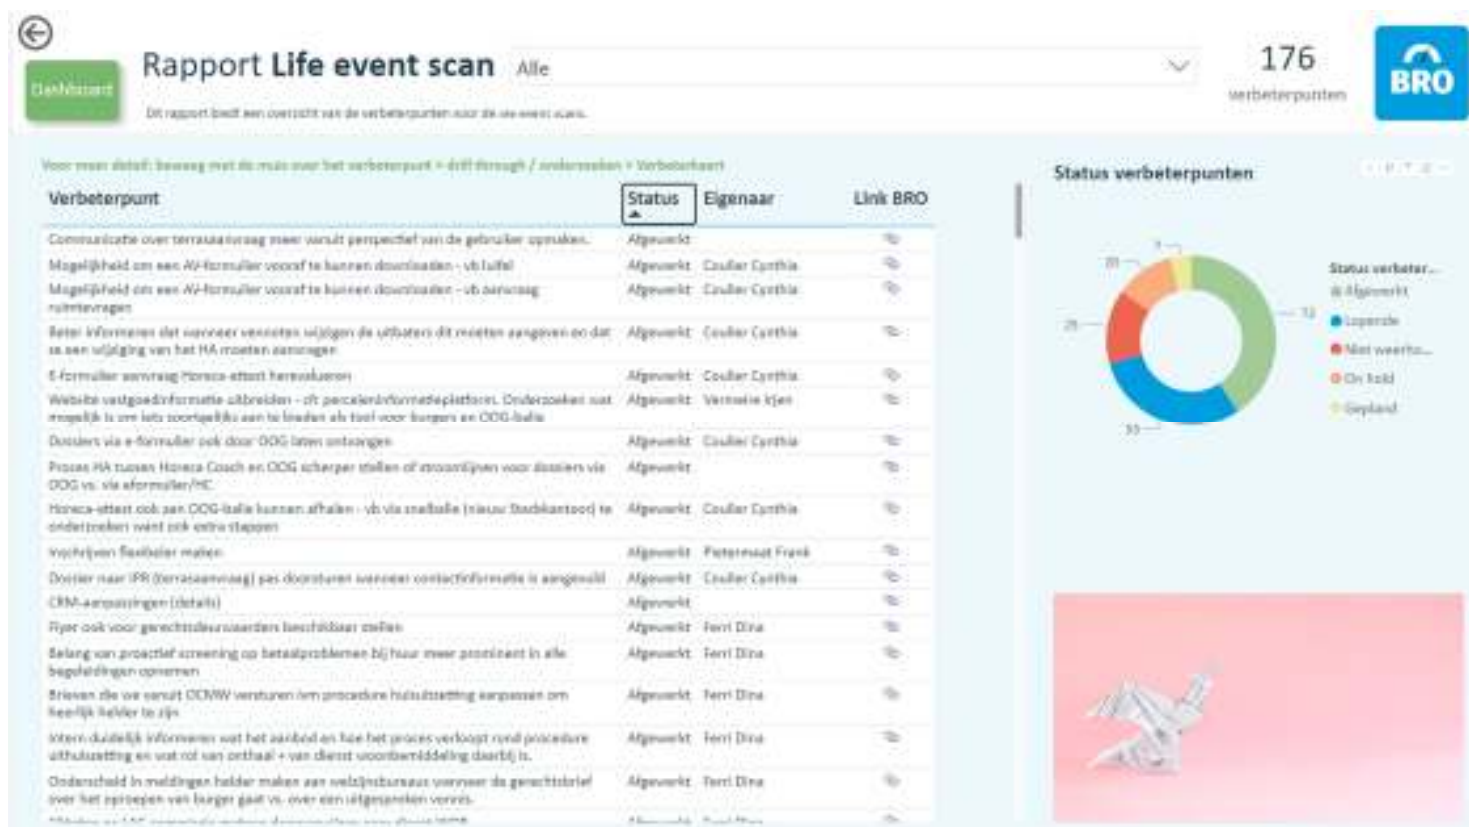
Dashboard

Rapport Life event scan

Alle

Dit rapport biedt een overzicht van de verbeterpunten voor de life event scans.

176
verbeterpunten

BRO

Voor meer detail: beweeg met de muis over het verbeterpunt > drill through / onderzoeken > Verbeterkaart

| Verbeterpunt | Status | Eigenaar | Link BRO |
|---|---|---|---|
| Communicatie over terrasaanvraag meer vanuit perspectief van de gebruiker opmaken. | Afgewerkt | | |
| Mogelijkheid om een AV-formulier vooraf te kunnen downloaden - vb tuifel | Afgewerkt | Coulier Cynthia | |
| Mogelijkheid om een AV-formulier vooraf te kunnen downloaden - vb aanvraag ruimtevragen | Afgewerkt | Coulier Cynthia | |
| Beter informeren dat wanneer vennoten wijzigen de uitbaters dit moeten aangeven en dat er een wijziging van het HA moeten aanvragen | Afgewerkt | Coulier Cynthia | |
| E-formulier aanvraag Horeca-attest herevalueren | Afgewerkt | Coulier Cynthia | |
| Website vastgoedinformatie uitbreiden - cfr percelenInformatieplatform. Onderzoeken wat mogelijk is om iets soortgelijks aan te bieden als tool voor burgers en OOG-balie | Afgewerkt | Vermeire Irjen | |
| Dossiers via e-formulier ook door OOG laten ontvangen | Afgewerkt | Coulier Cynthia | |
| Proces HA tussen Horeca Coach en OOG scherper stellen of stroomlijnen voor dossiers via OOG vs. via eformulier/HC | Afgewerkt | | |
| Horeca-attest ook aan OOG-balie kunnen afhalen - vb via snelbalie (nieuw Stadskantoor) te onderzoeken want ook extra stappen | Afgewerkt | Coulier Cynthia | |
| Inschrijven flexibeler maken | Afgewerkt | Pietermaat Frank | |
| Dossier naar IPR (terrasaanvraag) pas doorsturen wanneer contactinformatie is aangevuld | Afgewerkt | Coulier Cynthia | |
| CRM-aanpassingen (details) | Afgewerkt | | |
| Flyer ook voor gerechtsdeurwaarders beschikbaar stellen | Afgewerkt | Ferri Dina | |
| Belang van proactief screening op betaalproblemen bij huur meer prominent in alle begeleidingen opnemen | Afgewerkt | Ferri Dina | |
| Brieven die we vanuit OCMW versturen ivm procedure huisuitzetting aanpassen om heerlijk helder te zijn | Afgewerkt | Ferri Dina | |
| Intern duidelijk informeren wat het aanbod en hoe het proces verloopt rond procedure uithuiszetting en wat rol van onthaal + van dienst woonbemiddeling daarbij is. | Afgewerkt | Ferri Dina | |
| Onderscheid in meldingen helder maken aan welzijnsbureaus wanneer de gerechtsbrief over het oproepen van burger gaat vs. over een uitgesproken vonnis. | Afgewerkt | Ferri Dina | |

Status verbeterpunten

9
20
25
53
72

Status verbeter...
Afgewerkt
Lopende
Niet weerho...
On hold
Gepland